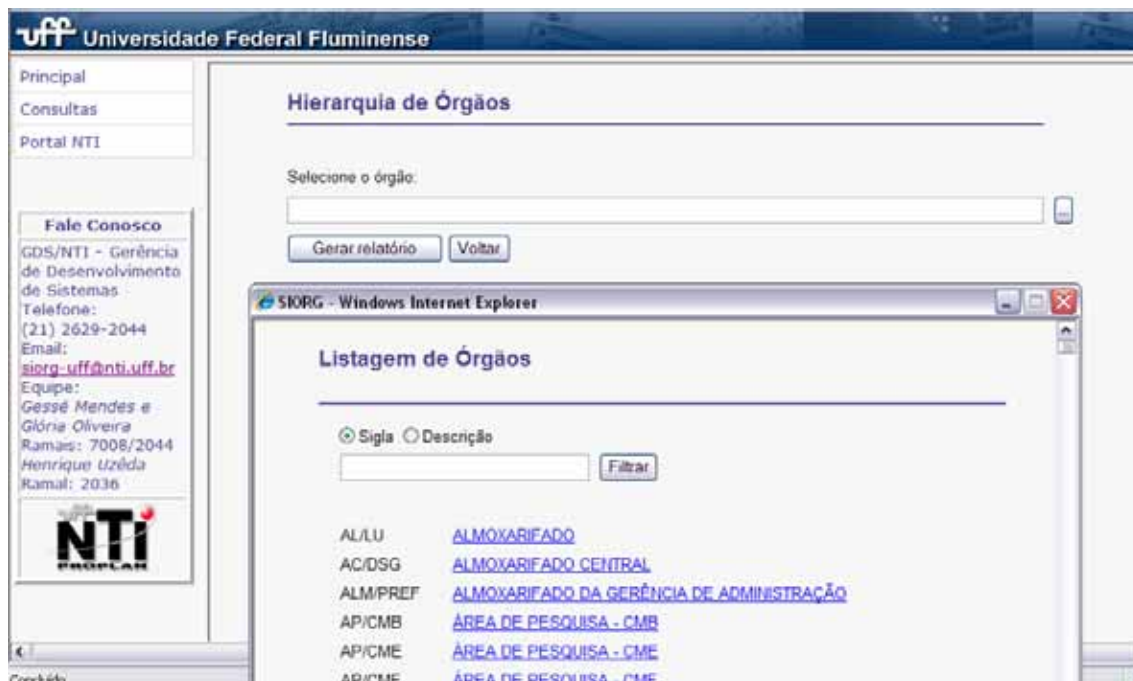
uff Universidade Federal Fluminense

Principal
Consultas
Portal NTI

Fale Conosco
GDS/NTI - Gerência de Desenvolvimento de Sistemas
Telefone:
(21) 2629-2044
Email:
siorg-uff@nti.uff.br
Equipe:
Gessé Mendes e Glória Oliveira
Ramais: 7008/2044
Henrique Uzêda
Ramal: 2036

NTI
PROPLAN

Hierarquia de Órgaos

Selecione o órgão:

...

Gerar relatório
Voltar

SIORG - Windows Internet Explorer

Listagem de Órgaos

Sigla
Descrição

Filtrar

| | |
|---|---|
| AL/LU | ALMOXARIFADO |
| AC/DSG | ALMOXARIFADO CENTRAL |
| ALM/PREF | ALMOXARIFADO DA GERÊNCIA DE ADMINISTRAÇÃO |
| AP/CMB | ÁREA DE PESQUISA - CMB |
| AP/CME | ÁREA DE PESQUISA - CME |
| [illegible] | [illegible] |

Concluído